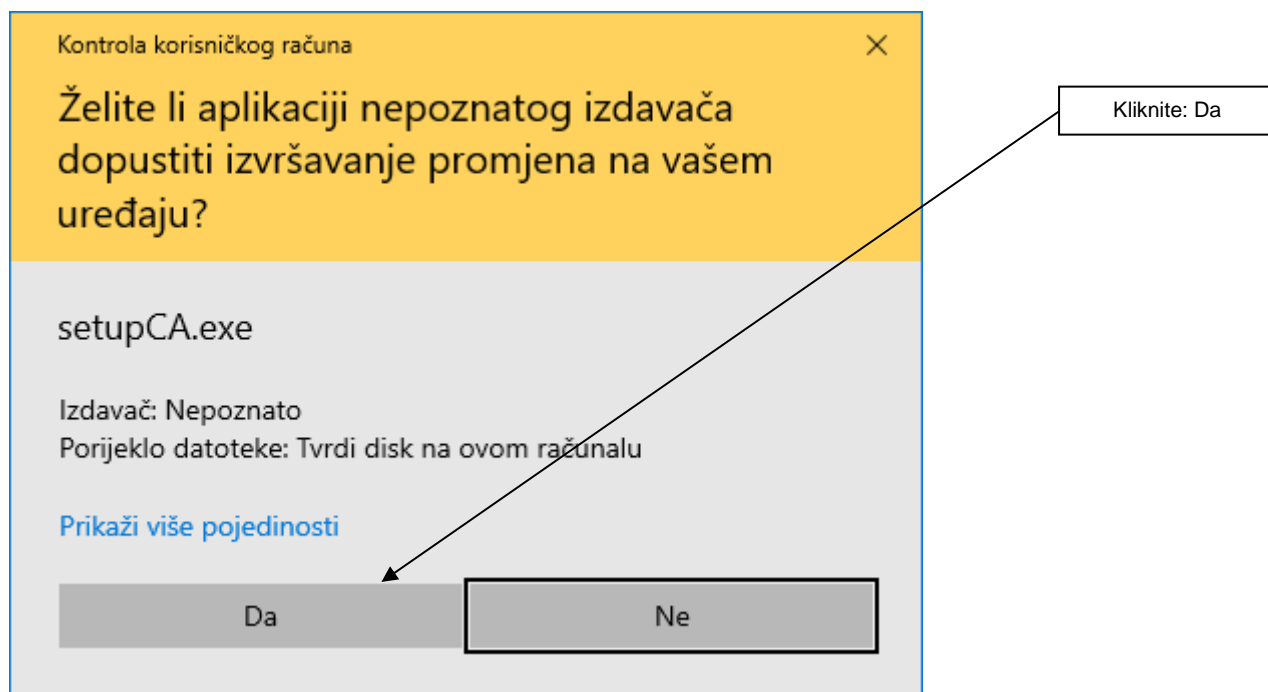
Kontrola korisničkog računa

×

Želite li aplikaciji nepoznatog izdavača dopustiti izvršavanje promjena na vašem uređaju?

Kliknite: Da

setupCA.exe

Izdavač: Nepoznato
Porijeklo datoteke: Tvrdi disk na ovom računalu

Prikaži više pojedinosti

Da

Ne